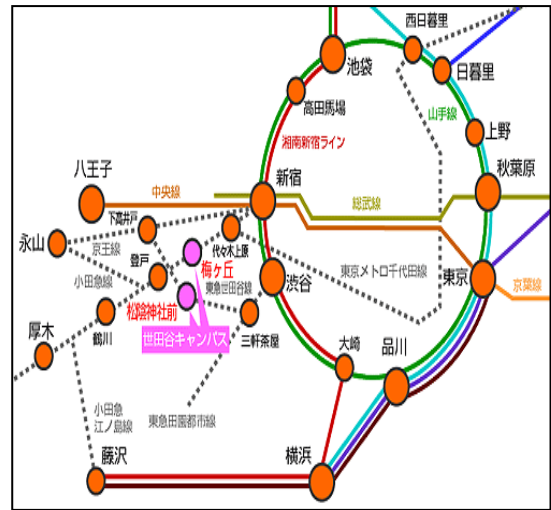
西日暮里
池袋
日暮里
高田馬場
山手線
湘南新宿ライン
上野
八王子
秋葉原
中央線
新宿
総武線
下高井戸
代々木上原
永山
京王線
東京メトロ千代田線
登戸
梅ヶ丘
渋谷
東京
東急世田谷線
京葉線
小田急線
松陰神社前
厚木
鶴川
世田谷キャンパス
三軒茶屋
大崎
品川
小田急
江ノ島線
東急田園都市線
藤沢
横浜